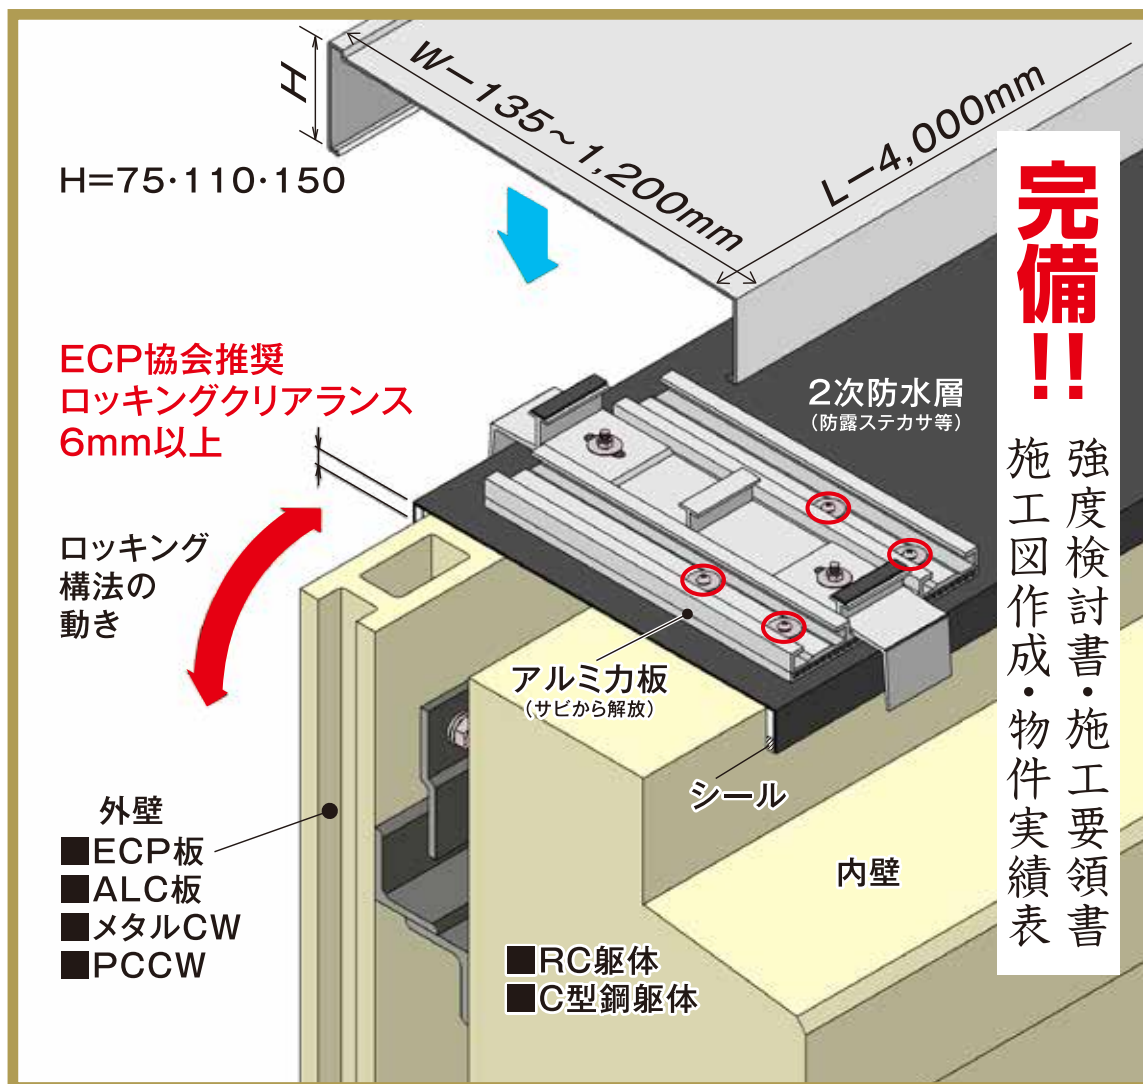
H

H=75･110･150

W－135～1,200mm

L－4,000mm

完備!!

強度検討書･施工要領書

施工図作成･物件実績表

ECP協会推奨
ロッキングクリアランス
6mm以上

2次防水層
（防露ステカサ等）

ロッキング
構法の
動き

アルミカ板
（サビから解放）

シール

外壁
■ECP板
■ALC板
■メタルCW
■PCCW

内壁

■RC躯体
■C型鋼躯体